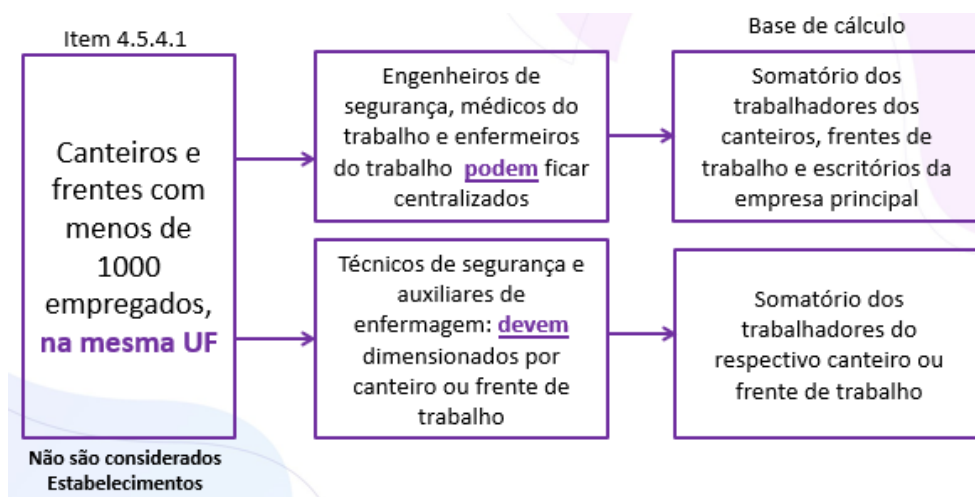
Item 4.5.4.1

Canteiros e frentes com menos de 1000 empregados, **na mesma UF**

Não são considerados Estabelecimentos

Engenheiros de segurança, médicos do trabalho e enfermeiros do trabalho **podem** ficar centralizados

Técnicos de segurança e auxiliares de enfermagem: **devem** dimensionados por canteiro ou frente de trabalho

Base de cálculo

Somatório dos trabalhadores dos canteiros, frentes de trabalho e escritórios da empresa principal

Somatório dos trabalhadores do respectivo canteiro ou frente de trabalho